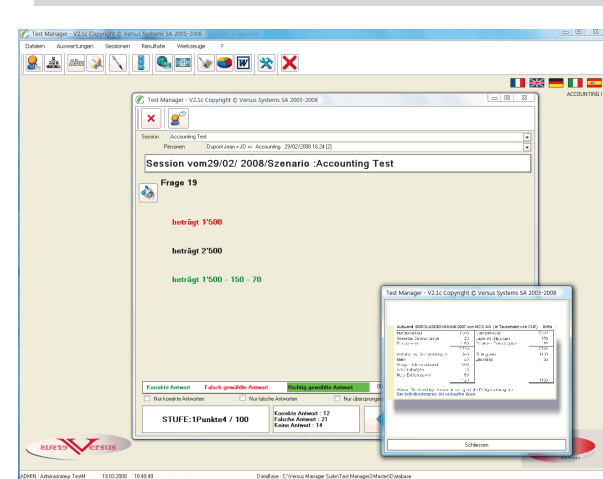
Test Manager - V2.1c Copyright © Versus Systems SA 2005-2008

Dateien Auswertungen Sessionen Resultate Werkzeuge ?

ACCOUNTING

Test Manager - V2.1c Copyright © Versus Systems SA 2005-2008

Session Accounting Test

Personen Dupont Jean « JD » Accounting : 29/02/2008 16:24 [2]

Session vom29/02/ 2008/Szenario :Accounting Test

Frage 19

beträgt 1'500

beträgt 2'500

beträgt 1'500 - 150 - 70

Korrekte Antwort Falsch gewählte Antwort Richtig gewählte Antwort

Nur korrekte Antworten Nur falsche Antworten Nur übersprungen

STUFE:1Punkte4 / 100

Korrekte Antwort : 12
Falsche Antwort : 21
Keine Antwort : 14

Test Manager - V2.1c Copyright © Versus Systems SA 2005-2008

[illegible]

Schliessen

Versus

ADMIN : Administrateur TestM 19.03.2008 10:40:49 DataBase : C:\Versus Manager Suite\Test Manager2-Master\Database